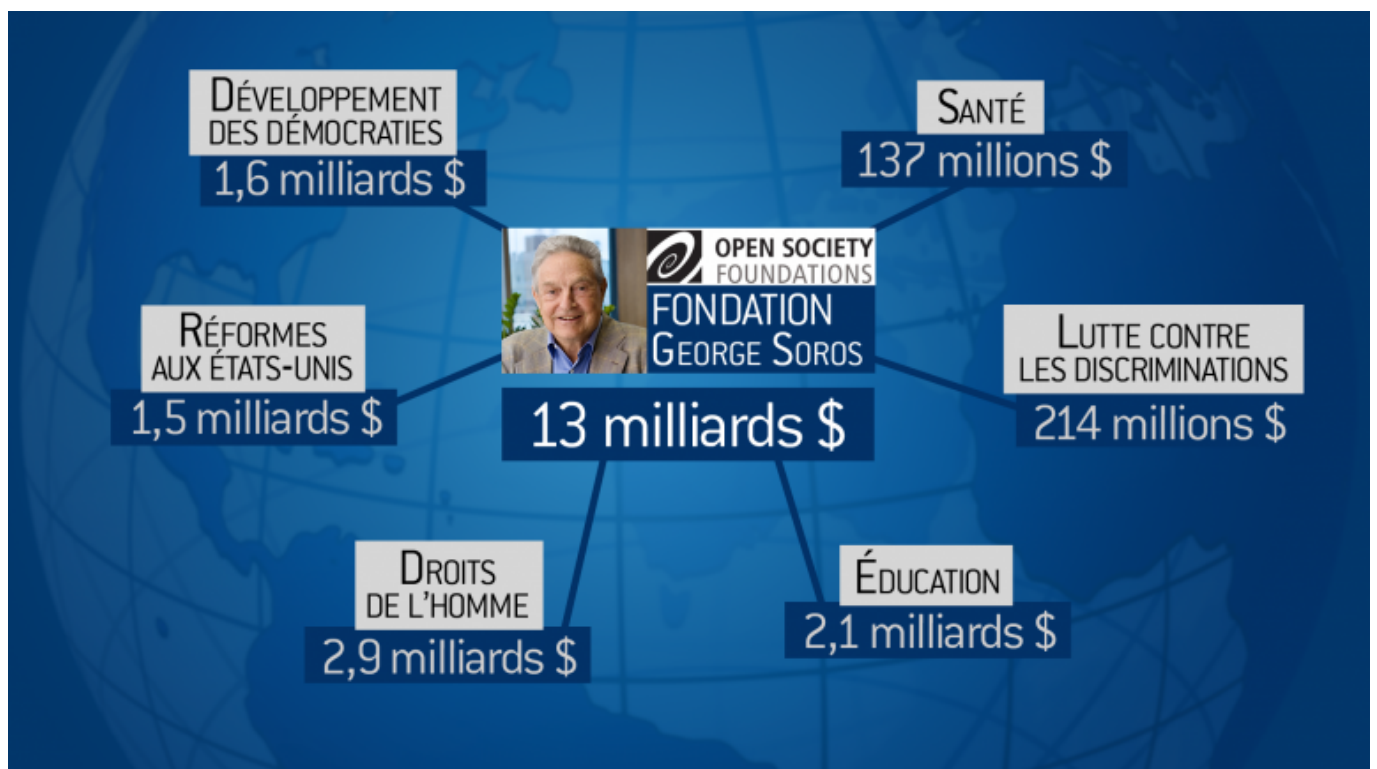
Développement des démocraties
1,6 milliards $

Santé
137 millions $

OPEN SOCIETY FOUNDATIONS
FONDATION George Soros
13 milliards $

Réformes aux États-Unis
1,5 milliards $

Lutte contre les discriminations
214 millions $

Droits de l'homme
2,9 milliards $

Éducation
2,1 milliards $